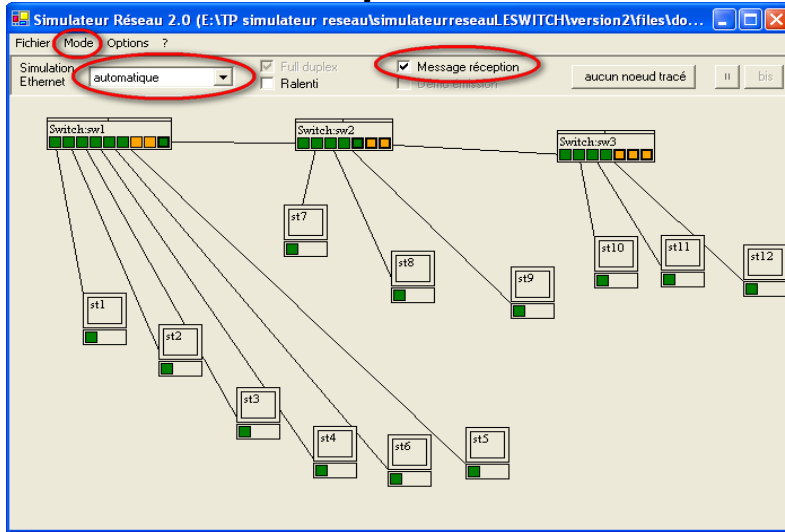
Simulateur Réseau 2.0 (E:\TP simulateur reseau\simulateurreseauLESWITCH\version2\files\do...

Fichier Mode Options ?

Simulation Ethernet automatique

Full duplex
Ralenti

Message réception
Démo émission

aucun noeud tracé

II

bis

Switch:sw1

Switch:sw2

Switch:sw3

st7

st8

st9

st10

st11

st12

st1

st2

st3

st4

st6

st5